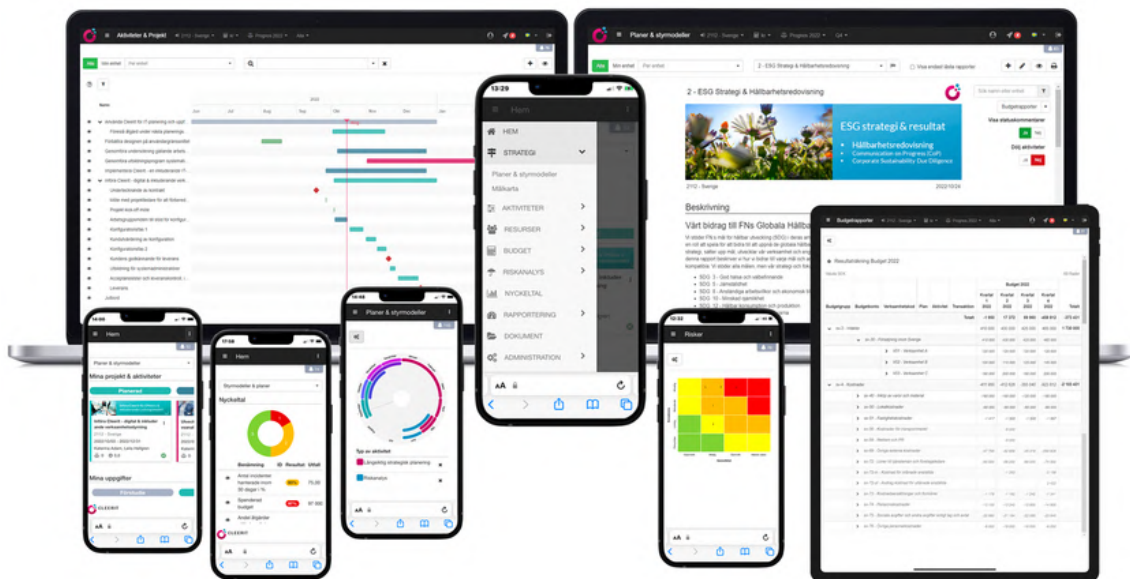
Aktiviteter & Projekt

2 - ESG Strategi & Hållbarhetsredovisning

ESG strategi & resultat

Hållbarhetsredovisning

Communication on Progress (CoP)

Corporate Sustainability Due Diligence

Beskrivning

Vårt bidrag till FNs Globala Hållb

13:29

Hem

HEM

STRATEGI

Planer & styrmodeller

Målkarta

AKTIVITETER

RESURSER

BUDGET

RISKANALYS

NYCKELTAL

RAPPORTERING

DOKUMENT

ADMINISTRATION

Budgetrapporter

Resultaträkning Budget 2022

Hem

Mina projekt & aktiviteter

Planerad

Mina uppgifter

Hem

Nyckeltal

Planer & styrmodeller

Typ av aktivitet

Risker

Riskanalys

10:32

17:58

16:48